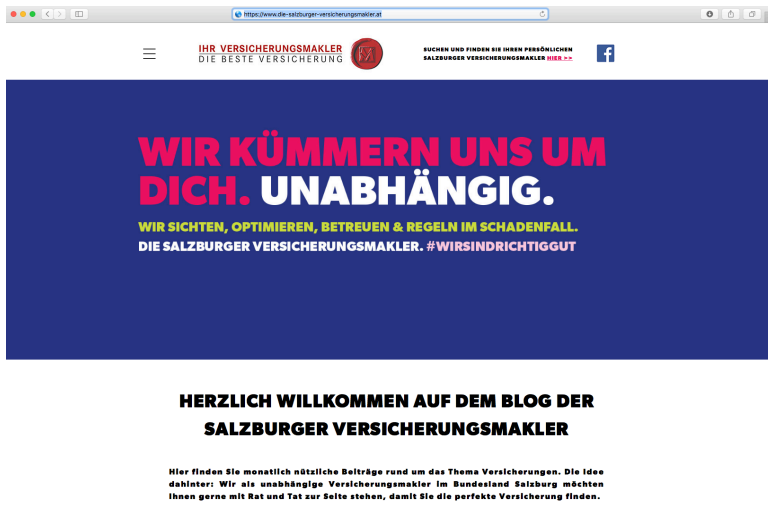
https://www.die-salzburger-versicherungsmakler.at

IHR VERSICHERUNGSMAKLER
DIE BESTE VERSICHERUNG

SUCHEN UND FINDEN SIE IHREN PERSÖNLICHEN SALZBURGER VERSICHERUNGSMAKLER HIER >>

WIR KÜMMERN UNS UM DICH. UNABHÄNGIG.

WIR SICHTEN, OPTIMIEREN, BETREUEN & REGELN IM SCHADENFALL.
DIE SALZBURGER VERSICHERUNGSMAKLER. #WIRSINDRICHTIGGUT

HERZLICH WILLKOMMEN AUF DEM BLOG DER SALZBURGER VERSICHERUNGSMAKLER

Hier finden Sie monatlich nützliche Beiträge rund um das Thema Versicherungen. Die Idee dahinter: Wir als unabhängige Versicherungsmakler im Bundesland Salzburg möchten Ihnen gerne mit Rat und Tat zur Seite stehen, damit Sie die perfekte Versicherung finden.